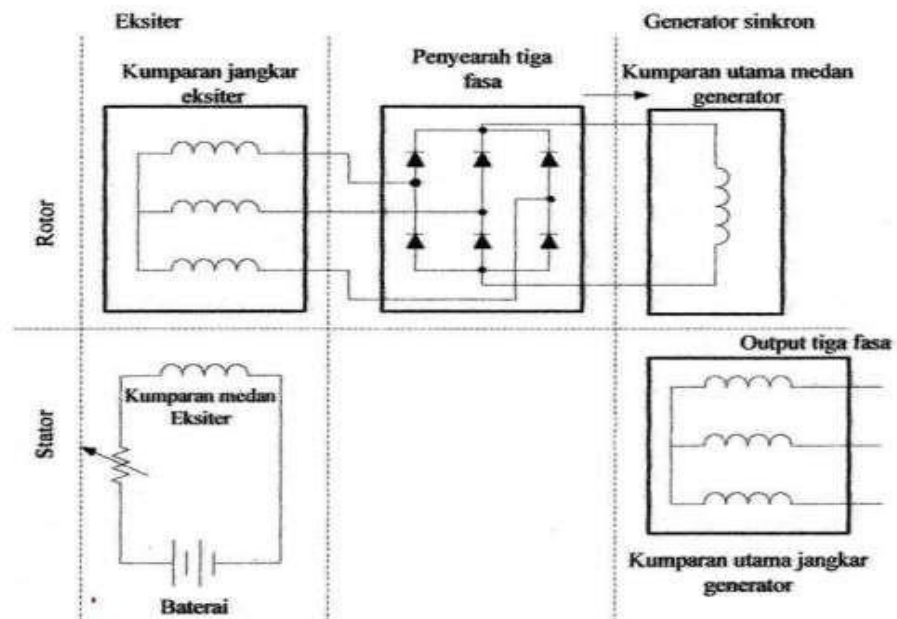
Eksiter

Generator sinkron

Kumparan jangkar eksiter

Penyearah tiga fasa

Kumparan utama medan generator

Rotor

Output tiga fasa

Kumparan medan Eksiter

Stator

Baterai

Kumparan utama jangkar generator